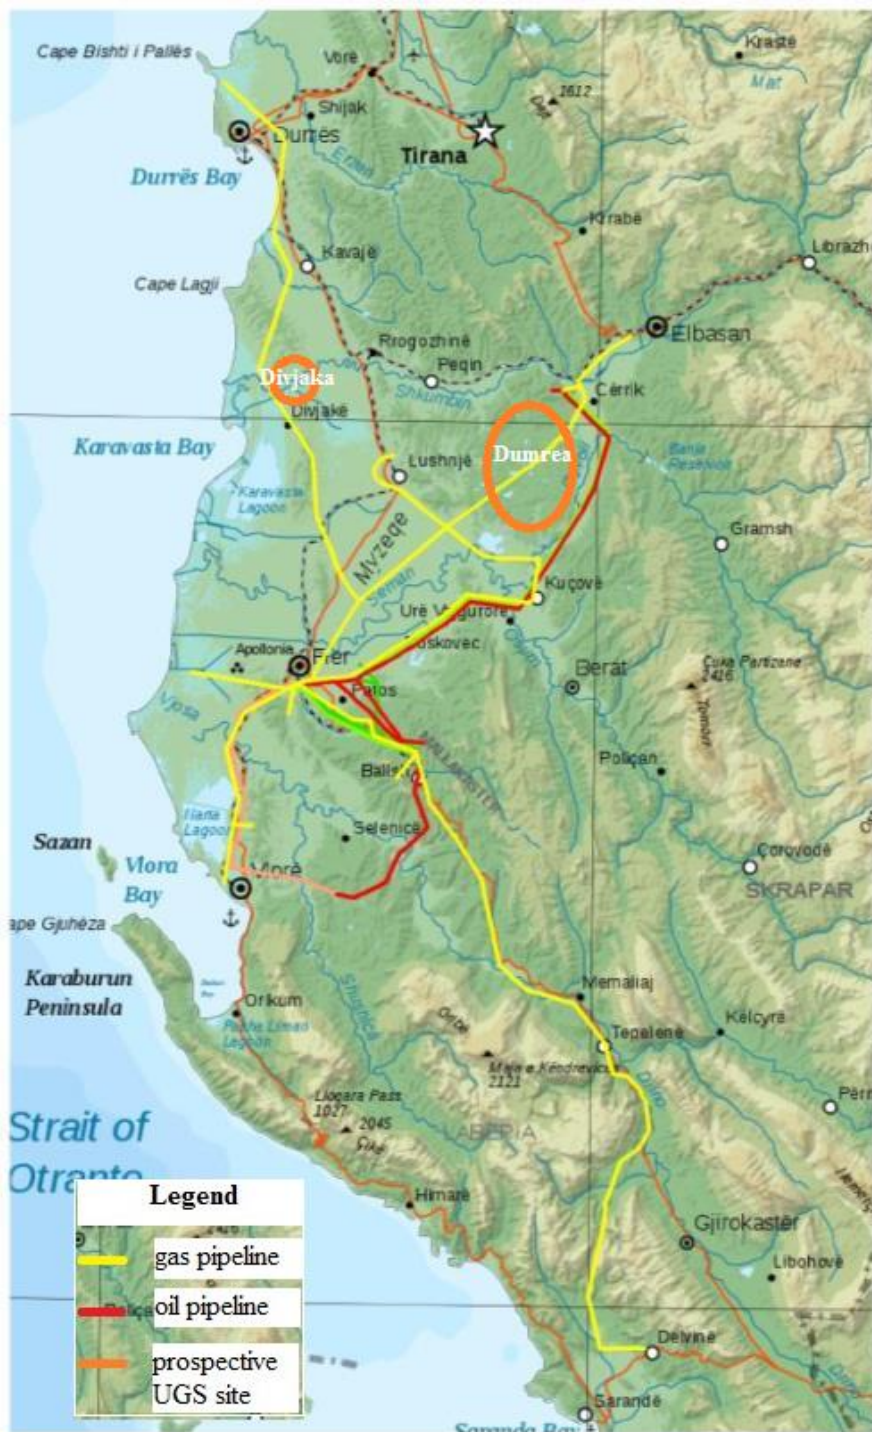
Cape Bishti i Pallës
Vorë
Krastë
Mat
1612
Dajt
Shijak
Durrës
Tirana
Erzen
Durrës Bay
Krrabë
Librazhd
Kavajë
Cape Lagji
Elbasan
Rrogozhinë
Peqin
Divjaka
Shkumbin
Cërrik
Divjakë
Karavasta Bay
Lushnjë
Dumrea
Banja Reservoir
Karavasta Lagoon
Gramsh
Myzeqe
Seman
Kuçovë
Urë Vajgurore
Roskovec
Osum
Apollonia
Fier
Berat
Maja e Tomorrit 2416
Tomorr
Patos
Vjosa
Mallakastër
Poliçan
Ballsh
Narta Lagoon
Selenicë
Sazan
Vlora Bay
Vlorë
Çorovodë
Skrapar
Cape Gjuhëza
Karaburun Peninsula
Memaliaj
Orikum
Pashë Liman Lagoon
Tepelenë
Këlcyrë
Maja e Këndrevicës 2121
Shushica
Drino
Llogara Pass 1027
2045 Çika
Labëria
Përmet
Strait of Otranto
Himarë
Gjirokastër
Libohovë
Delvinë
Sarandë
Saranda Bay

Legend
gas pipeline
oil pipeline
prospective UGS site